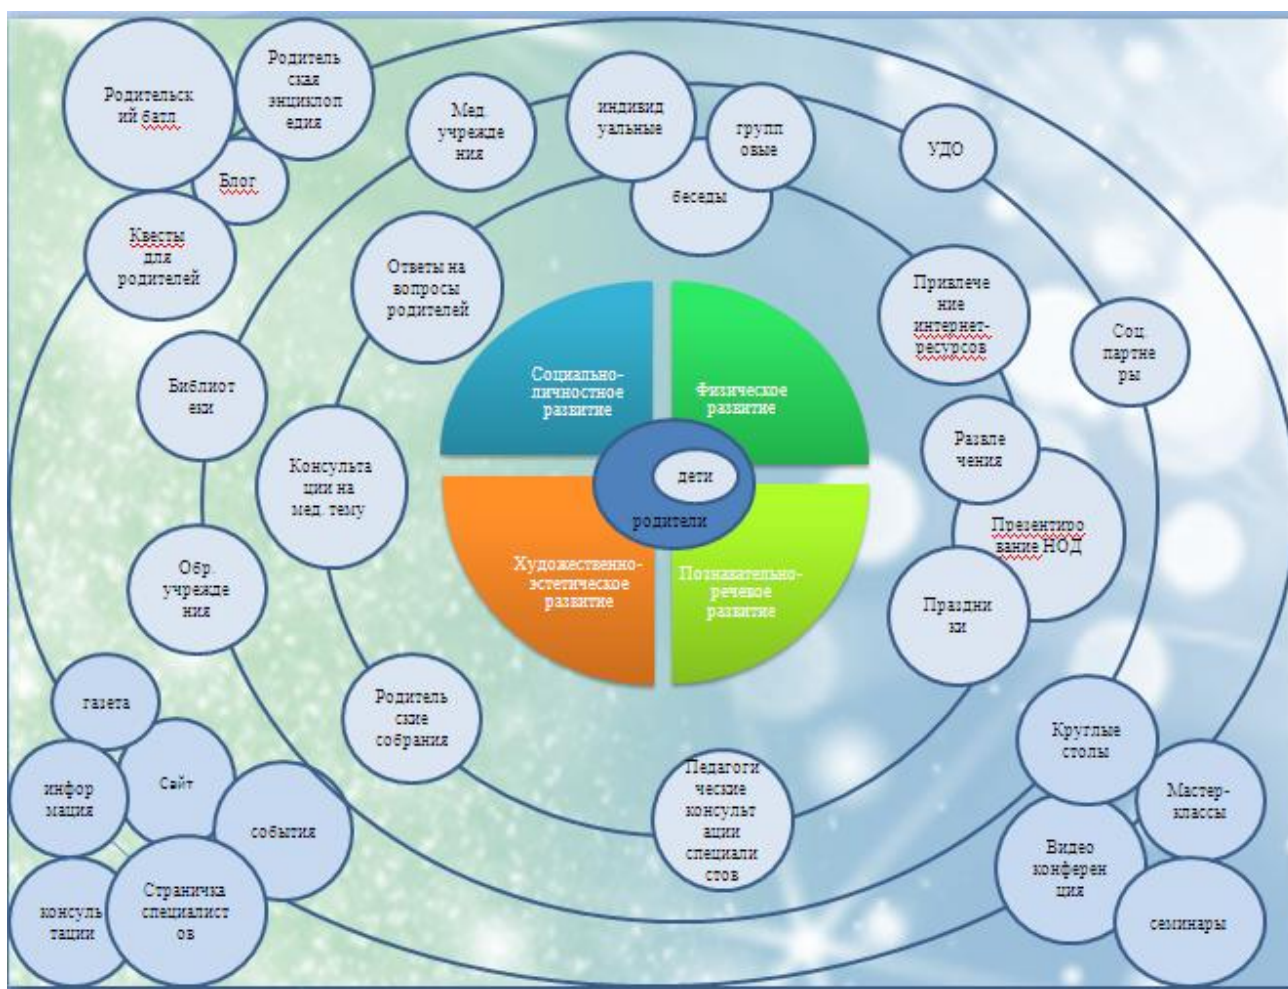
Родительск ий батл

Родитель ская энциклоп едия

Блог

Мед учрежде ния

индивид уальные

групп овые

беседы

УДО

Квесты для родителей

Ответы на вопросы родителей

Привлече ние интернет-ресурсов

Соц. партне ры

Библиот еки

Социально-личностное развитие

Физическое развитие

Консульта ции на мед. тему

дети

родители

Развле чения

Презентиро вание НОД

Обр. учрежде ния

Художественно-эстетическое развитие

Познавательно-речевое развитие

Праздни ки

газета

Родитель ские собрания

Круглые столы

инфор мация

Сайт

события

Педагоги ческие консульт ации специали стов

Мастер-классы

Видео конферен ция

консуль тации

Страничка специалист ов

семинары